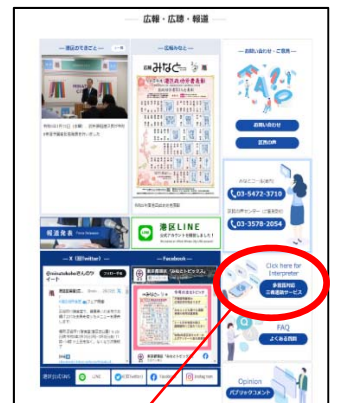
— 広報・広聴・報道 —

— 港区のできごと — 一覧

令和6年1月1日（月）　区長挨拶と新年祝賀会

— 広報みなと — 一覧

広報 みなと 港

— お問い合わせ・ご意見 —

お問い合わせ

区民の声

みなとコール

03-5472-3710

区政情報センター

03-3578-2054

報道発表

港区LINE

— X（旧Twitter）—

@minato_kouhou さんのツイート

フォローする

— Facebook —

Click here for Interpreter

多言語対応 三者通話サービス

FAQ

よくある質問

Opinion

パブリックコメント

港区公式SNS

LINE

X(Twitter)

Facebook

Instagram